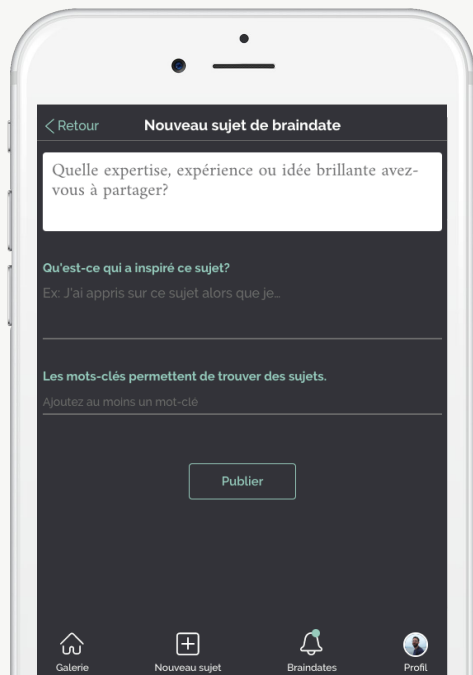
< Retour Nouveau sujet de braindate

Quelle expertise, expérience ou idée brillante avez-vous à partager?

Qu'est-ce qui a inspiré ce sujet?

Ex: J'ai appris sur ce sujet alors que je...

Les mots-clés permettent de trouver des sujets.

Ajoutez au moins un mot-clé

Publier

Galerie Nouveau sujet Braindates Profil